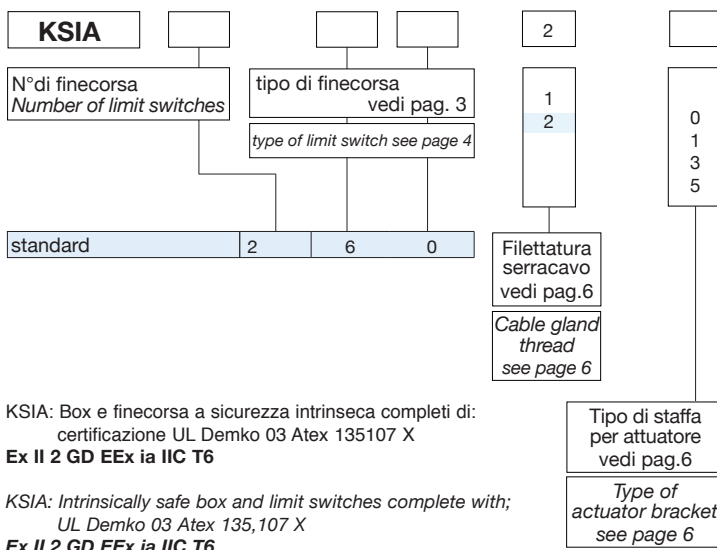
KSIA

2

N°di finecorsa
*Number of limit switches*

tipo di finecorsa vedi pag. 3

*type of limit switch see page 4*

1
2

0
1
3
5

| standard | 2 | 6 | 0 |
|---|---|---|---|

Filettatura serracavo vedi pag.6

*Cable gland thread see page 6*

KSIA: Box e finecorsa a sicurezza intrinseca completi di: certificazione UL Demko 03 Atex 135107 X
**Ex II 2 GD EEx ia IIC T6**

*KSIA: Intrinsically safe box and limit switches complete with; UL Demko 03 Atex 135,107 X*
***Ex II 2 GD EEx ia IIC T6***

Tipo di staffa per attuatore vedi pag.6

*Type of actuator bracket see page 6*